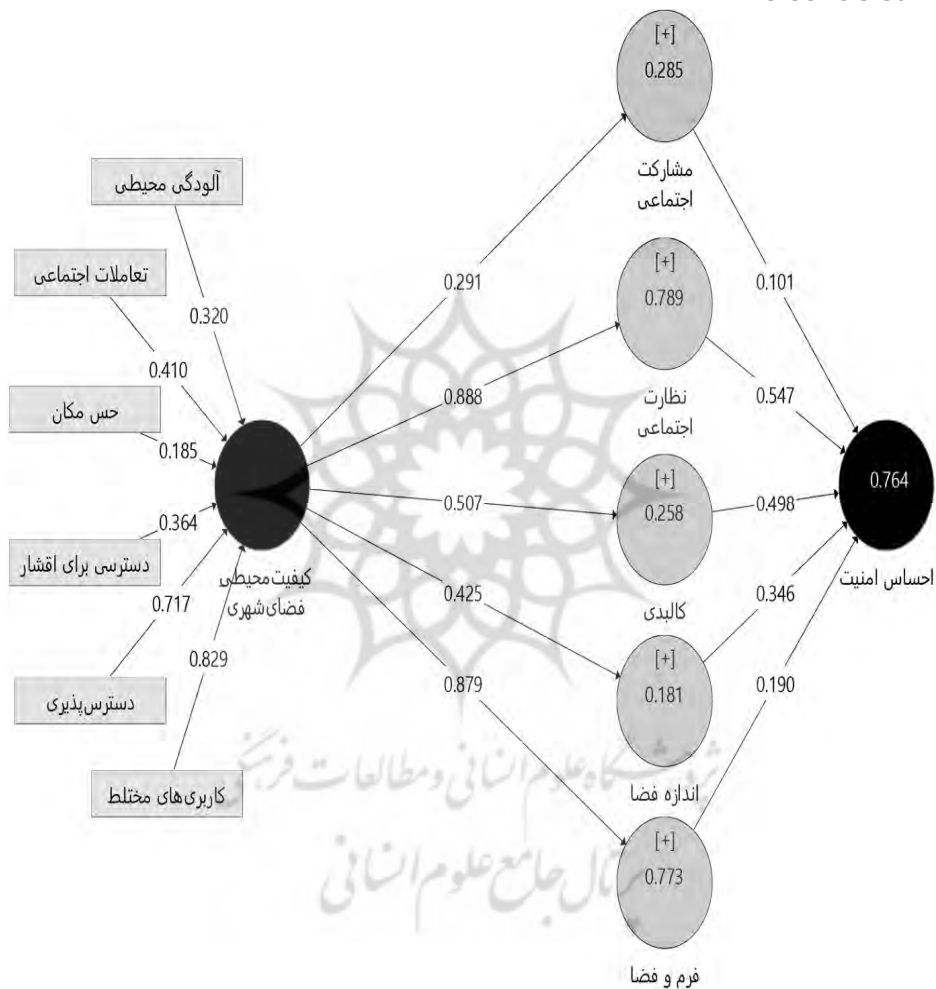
آلودگی محیطی
تعاملات اجتماعی
حس مکان
دسترسی برای اقشار
دسترس‌پذیری
کاربری‌های مختلط

0.320
0.410
0.185
0.364
0.717
0.829

کیفیت‌محیطی فضای‌شهری

0.291
0.888
0.507
0.425
0.879

[+]
0.285
مشارکت اجتماعی

[+]
0.789
نظارت اجتماعی

[+]
0.258
کالبدی

[+]
0.181
اندازه فضا

[+]
0.773
فرم و فضا

0.101
0.547
0.498
0.346
0.190

0.764
احساس امنیت

پژوهشگاه علوم انسانی و مطالعات فرهنگی
پرتال جامع علوم انسانی